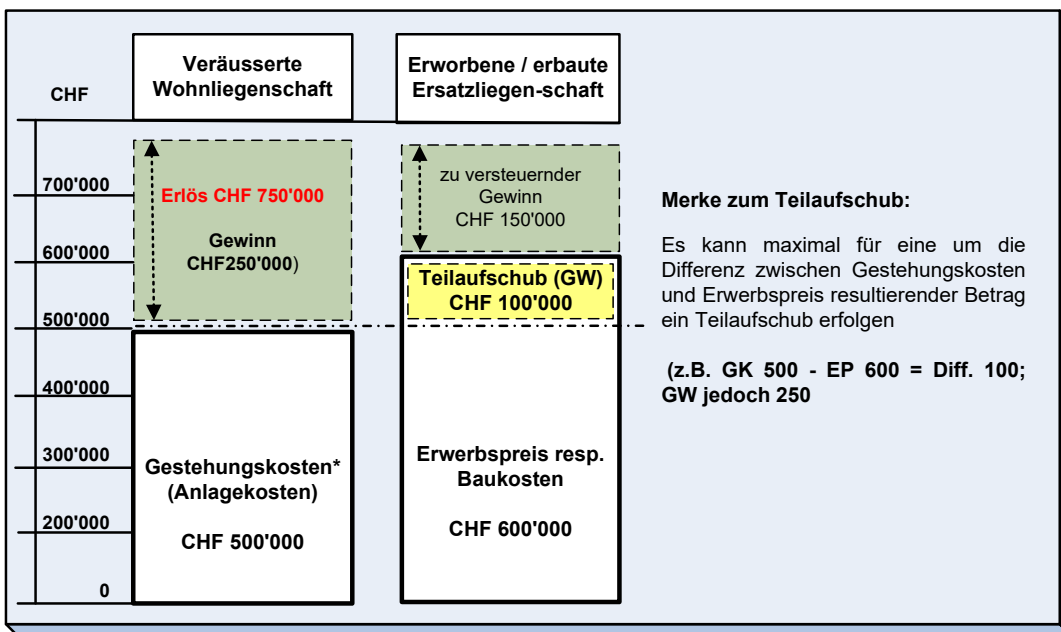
CHF

Veräusserte Wohnliegenschaft

Erworbene / erbaute Ersatzliegen-schaft

700'000

600'000

500'000

400'000

300'000

200'000

0

Erlös CHF 750'000

Gewinn CHF250'000)

zu versteuernder Gewinn CHF 150'000

Teilaufschub (GW) CHF 100'000

Gestehungskosten* (Anlagekosten)

CHF 500'000

Erwerbspreis resp. Baukosten

CHF 600'000

Merke zum Teilaufschub:

Es kann maximal für eine um die Differenz zwischen Gestehungskosten und Erwerbspreis resultierender Betrag ein Teilaufschub erfolgen

(z.B. GK 500 - EP 600 = Diff. 100; GW jedoch 250